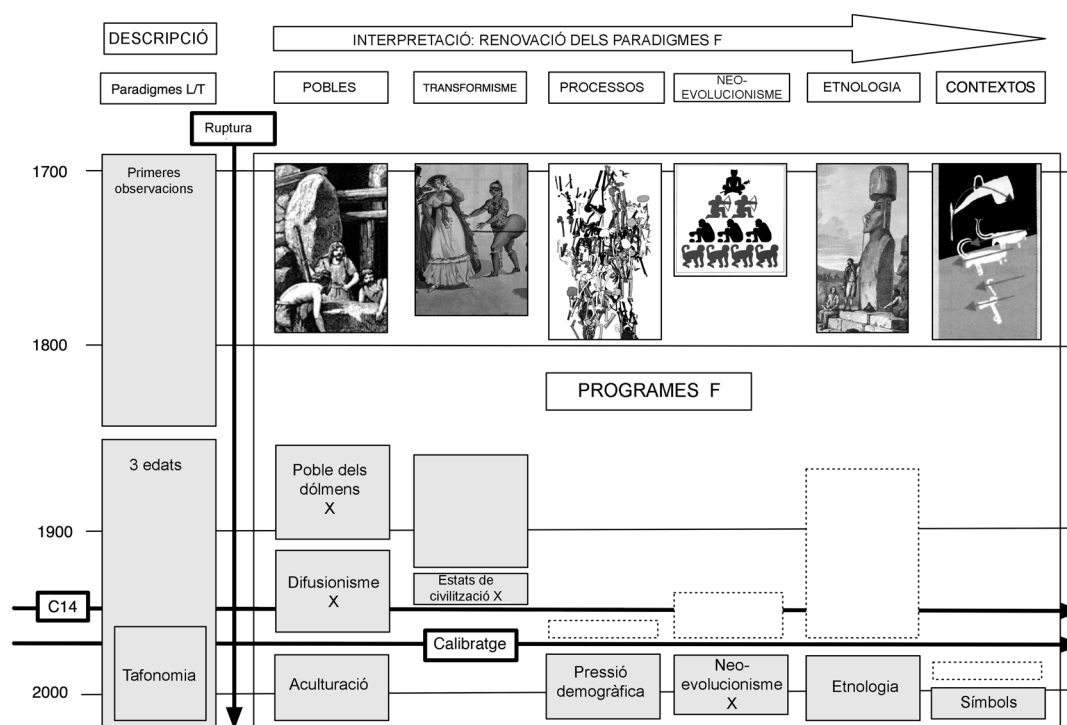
DESCRIPCIÓ

INTERPRETACIÓ: RENOVACIÓ DELS PARADIGMES F

Paradigmes L/T

POBLES

TRANSFORMISME

PROCESSOS

NEO-EVOLUCIONISME

ETNOLOGIA

CONTEXTOS

Ruptura

1700

Primeres observacions

1800

PROGRAMES F

3 edats

Poble dels dólmens X

1900

Difusionisme X

Estats de civilització X

C14

Calibratge

Tafonomia

2000

Aculturació

Pressió demogràfica

Neo-evolucionisme X

Etnologia

Símbols